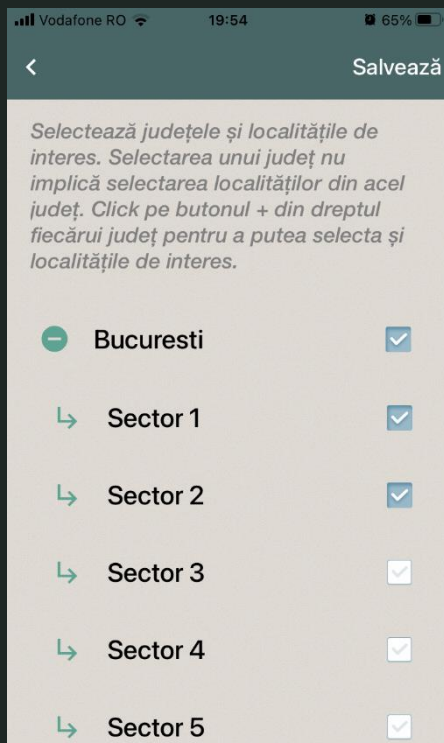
Vodafone RO 19:54 65%

Salvează

Selectează județele și localitățile de interes. Selectarea unui județ nu implică selectarea localităților din acel județ. Click pe butonul + din dreptul fiecărui județ pentru a putea selecta și localitățile de interes.

Bucuresti

Sector 1

Sector 2

Sector 3

Sector 4

Sector 5